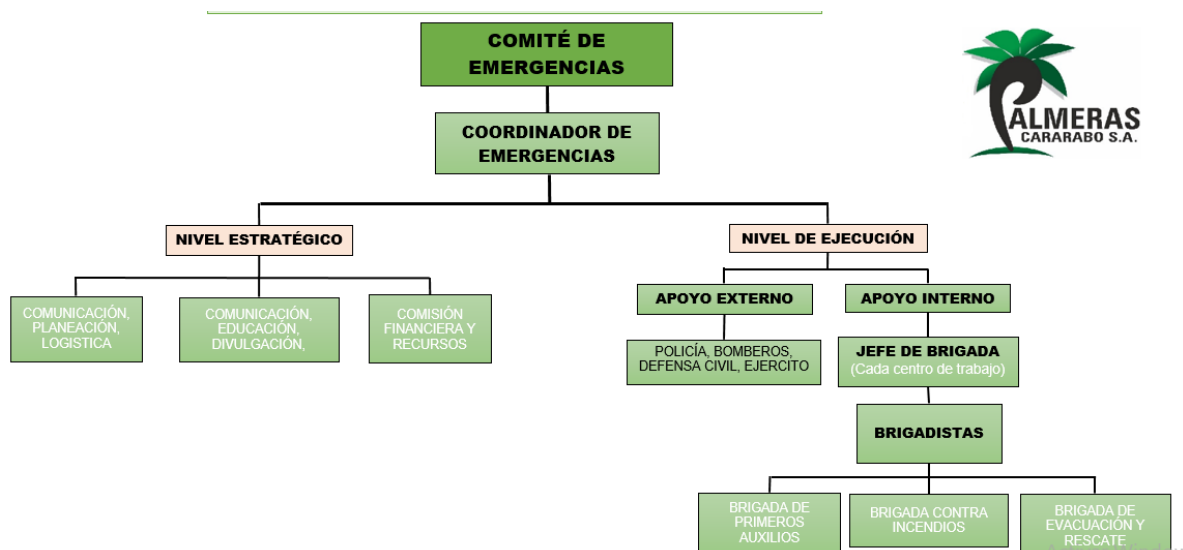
COMITÉ DE EMERGENCIAS

COORDINADOR DE EMERGENCIAS

PALMERAS CARARABO S.A.

NIVEL ESTRATÉGICO

COMUNICACIÓN, PLANEACIÓN, LOGISTICA

COMUNICACIÓN, EDUCACIÓN, DIVULGACIÓN,

COMISIÓN FINANCIERA Y RECURSOS

NIVEL DE EJECUCIÓN

APOYO EXTERNO

POLICÍA, BOMBEROS, DEFENSA CIVIL, EJERCITO

APOYO INTERNO

JEFE DE BRIGADA (Cada centro de trabajo)

BRIGADISTAS

BRIGADA DE PRIMEROS AUXILIOS

BRIGADA CONTRA INCENDIOS

BRIGADA DE EVACUACIÓN Y RESCATE